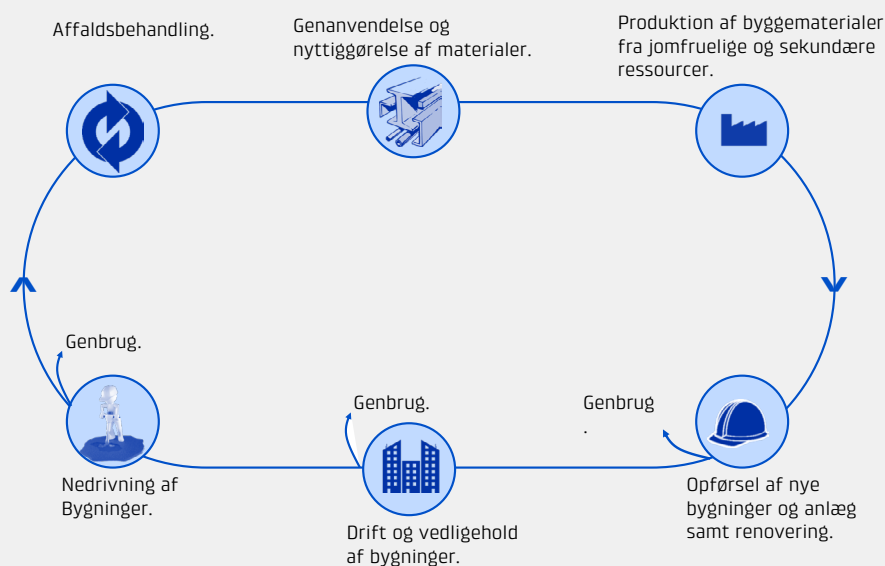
Affaldsbehandling.

Genanvendelse og nyttiggørelse af materialer.

Produktion af byggematerialer fra jomfruelige og sekundære ressourcer.

Genbrug.

Nedrivning af Bygninger.

Genbrug.

Drift og vedligehold af bygninger.

Genbrug
.

Opførsel af nye bygninger og anlæg samt renovering.